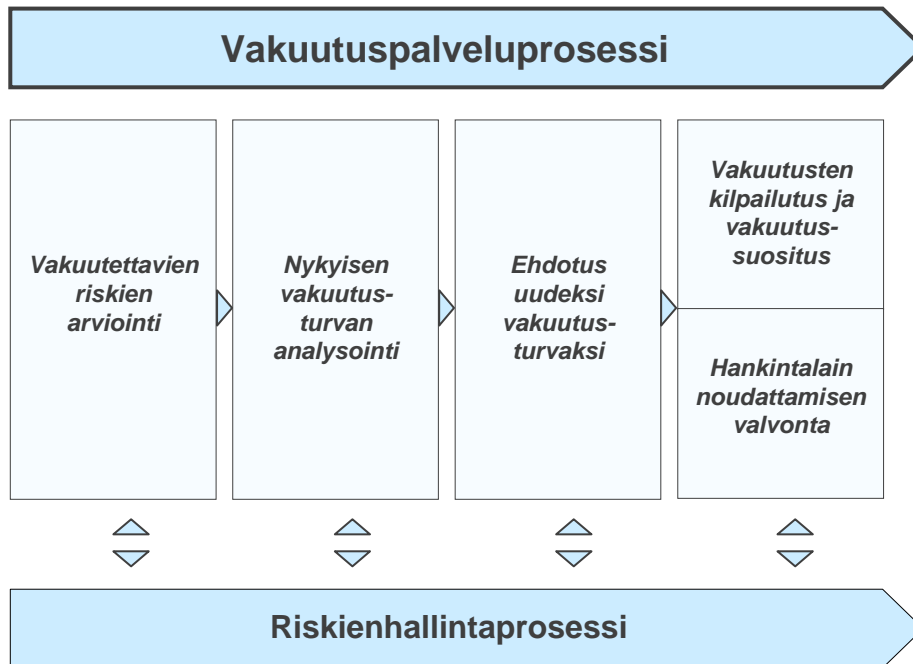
Vakuutuspalveluprosessi

Vakuutettavien riskien arviointi

Nykyisen vakuutusturvan analysointi

Ehdotus uudeksi vakuutusturvaksi

Vakuutusten kilpailutus ja vakuutussuositus

Hankintalain noudattamisen valvonta

Riskienhallintaprosessi